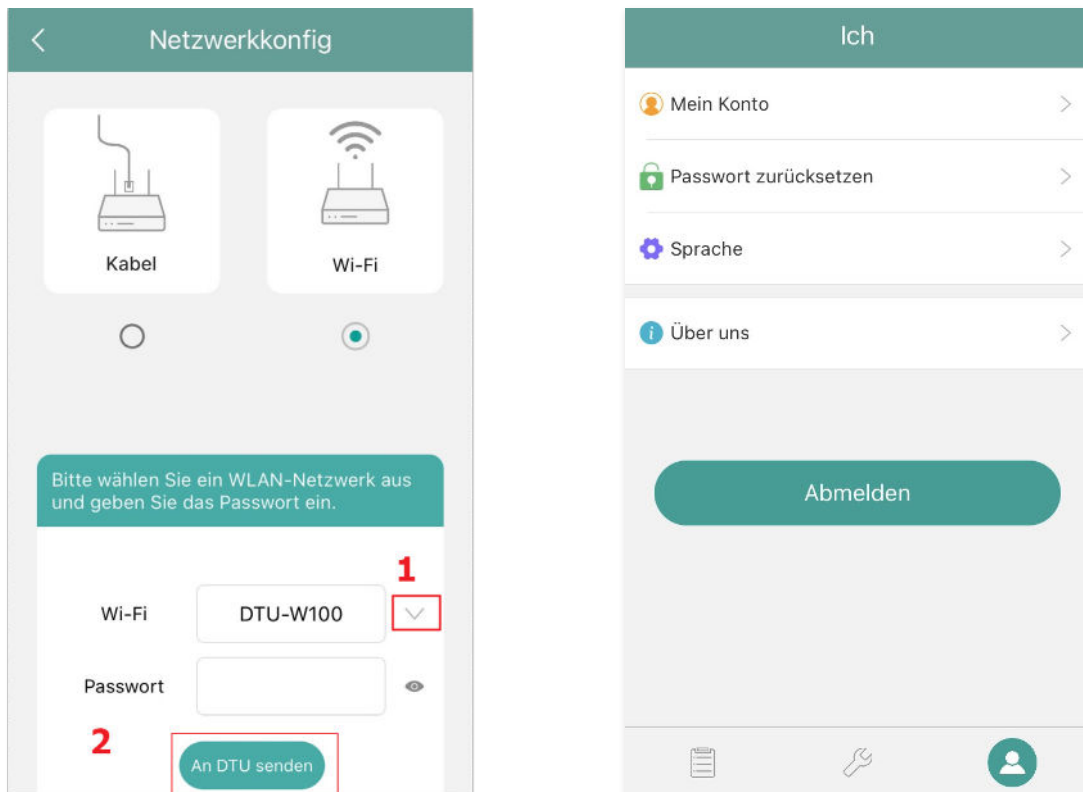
<

Netzwerkkonfig

Kabel

Wi-Fi

Bitte wählen Sie ein WLAN-Netzwerk aus und geben Sie das Passwort ein.

1

Wi-Fi

DTU-W100

Passwort

2

An DTU senden

Ich

Mein Konto

Passwort zurücksetzen

Sprache

Über uns

Abmelden